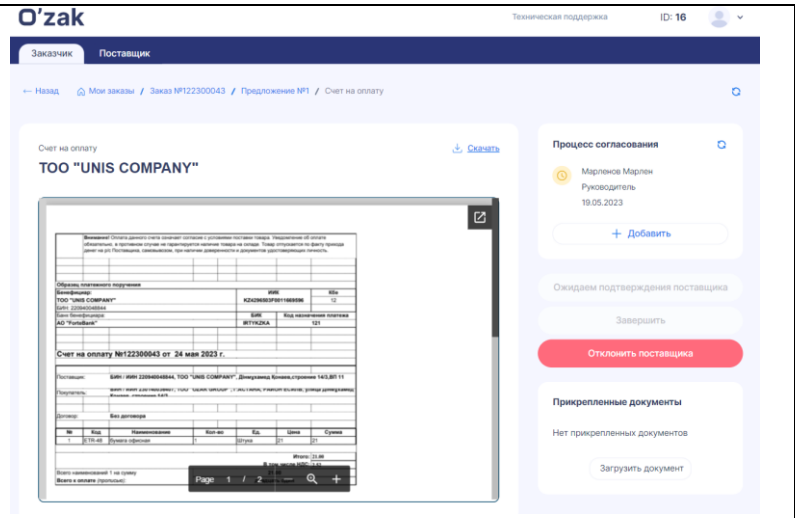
O'zak

Техническая поддержка ID: 16

Заказчик Поставщик

← Назад Мои заказы / Заказ №122300043 / Предложение №1 / Счет на оплату

Счет на оплату
ТОО "UNIS COMPANY"

Скачать

Внимание! Оплата данного счета означает согласие с условиями поставки товара. Уведомление об оплате обязательно, в противном случае не гарантируется наличие товара на складе. Товар отпускается по факту прихода денег на р/с Поставщика, самовывозом, при наличии доверенности и документов удостоверяющих личность.

Образец платежного поручения

| Бенефициар: | ИИН | Кбе |
|---|---|---|
| ТОО "UNIS COMPANY" | KZ426050351001668596 | 12 |
| БИН: 220940048844 | | |
| Банк бенефициара: | БИК | Код назначения платежа |
| АО "ForteBank" | IRTYKZKA | 121 |

Счет на оплату №122300043 от 24 мая 2023 г.

Поставщик: БИН / ИИН 220940048844, ТОО "UNIS COMPANY", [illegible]

Покупатель: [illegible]

Договор: Без договора

| № | Код | Наименование | Кол-во | Ед. | Цена | Сумма |
|---|---|---|---|---|---|---|
| 1 | ETR-49 | Бумага офисная | 1 | Штука | 21 | 21 |

Итого: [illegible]
В том числе НДС: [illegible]

Всего наименований 1 на сумму
Всего к оплате (прописью):

Page 1 / 2

Процесс согласования
Марленов Марлен
Руководитель
19.05.2023
+ Добавить

Ожидаем подтверждения поставщика
Завершить
Отклонить поставщика

Прикрепленные документы
Нет прикрепленных документов
Загрузить документ